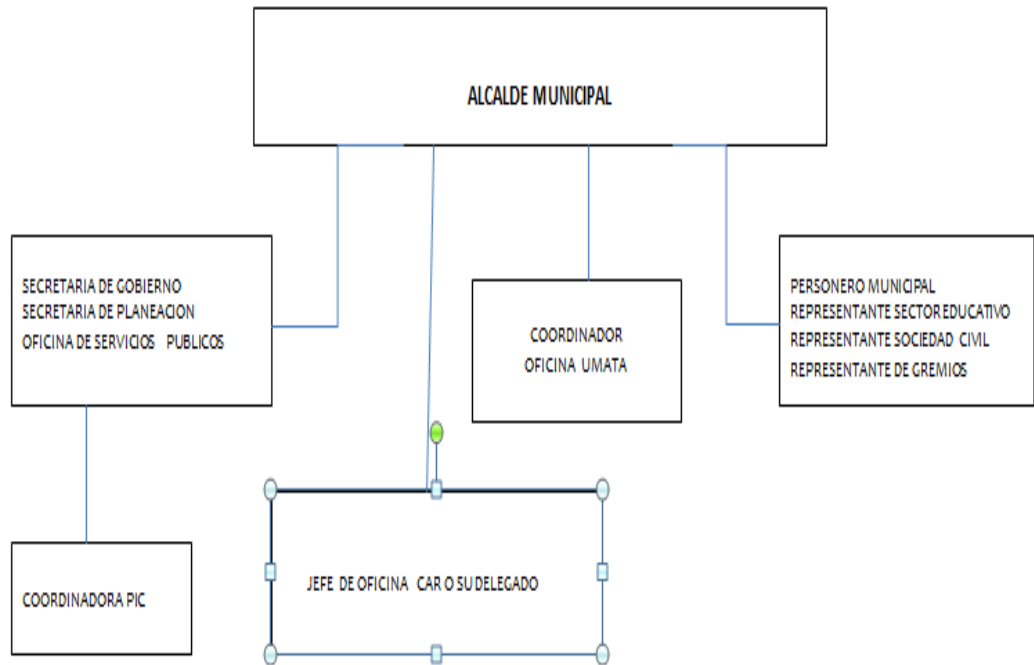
ALCALDE MUNICIPAL

SECRETARIA DE GOBIERNO
SECRETARIA DE PLANEACION
OFICINA DE SERVICIOS PUBLICOS

COORDINADOR
OFICINA UMATA

PERSONERO MUNICIPAL
REPRESENTANTE SECTOR EDUCATIVO
REPRESENTANTE SOCIEDAD CIVIL
REPRESENTANTE DE GREMIOS

COORDINADORA PIC

JEFE DE OFICINA CAR O SU DELEGADO